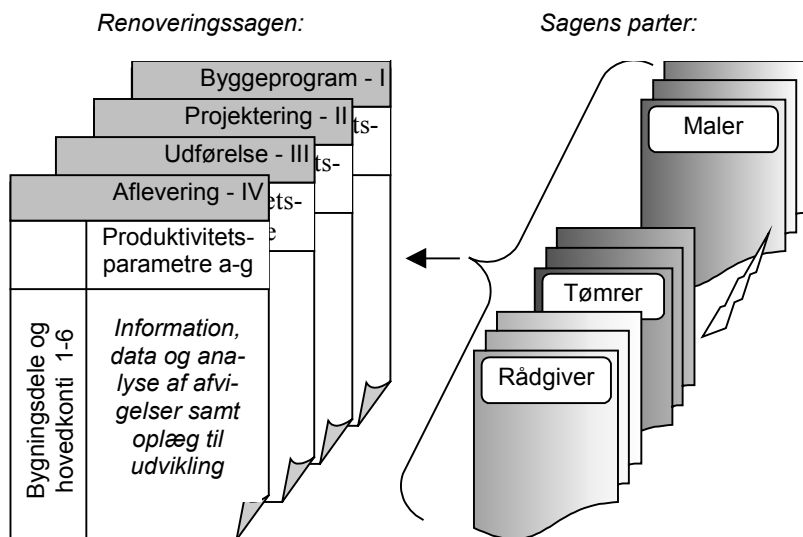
Renoveringssagen:

Sagens parter:

Byggeprogram - I

Projektering - II

ts-

Udførelse - III

ts-

ets-

e

Aflevering - IV

Produktivitetsparametre a-g

Bygningsdele og hovedkonti 1-6

Information, data og analyse af afvigelser samt oplæg til udvikling

Maler

Tømrer

Rådgiver